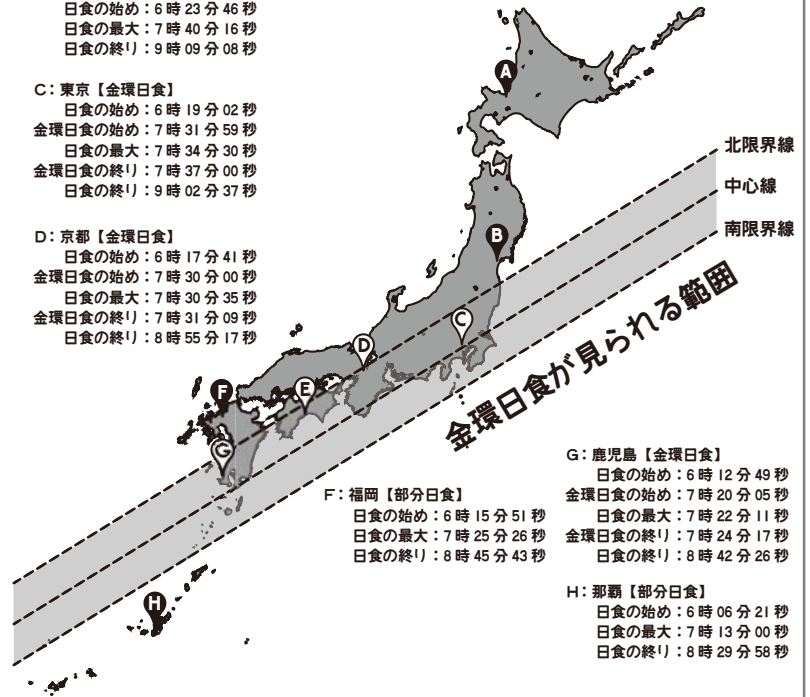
日食の始め：6 時 23 分 46 秒
日食の最大：7 時 40 分 16 秒
日食の終り：9 時 09 分 08 秒

C：東京【金環日食】
日食の始め：6 時 19 分 02 秒
金環日食の始め：7 時 31 分 59 秒
日食の最大：7 時 34 分 30 秒
金環日食の終り：7 時 37 分 00 秒
日食の終り：9 時 02 分 37 秒

D：京都【金環日食】
日食の始め：6 時 17 分 41 秒
金環日食の始め：7 時 30 分 00 秒
日食の最大：7 時 30 分 35 秒
金環日食の終り：7 時 31 分 09 秒
日食の終り：8 時 55 分 17 秒

A
B
C
D
E
F
G
H

北限界線
中心線
南限界線

金環日食が見られる範囲

G：鹿児島【金環日食】
日食の始め：6 時 12 分 49 秒
金環日食の始め：7 時 20 分 05 秒
日食の最大：7 時 22 分 11 秒
金環日食の終り：7 時 24 分 17 秒
日食の終り：8 時 42 分 26 秒

F：福岡【部分日食】
日食の始め：6 時 15 分 51 秒
日食の最大：7 時 25 分 26 秒
日食の終り：8 時 45 分 43 秒

H：那覇【部分日食】
日食の始め：6 時 06 分 21 秒
日食の最大：7 時 13 分 00 秒
日食の終り：8 時 29 分 58 秒